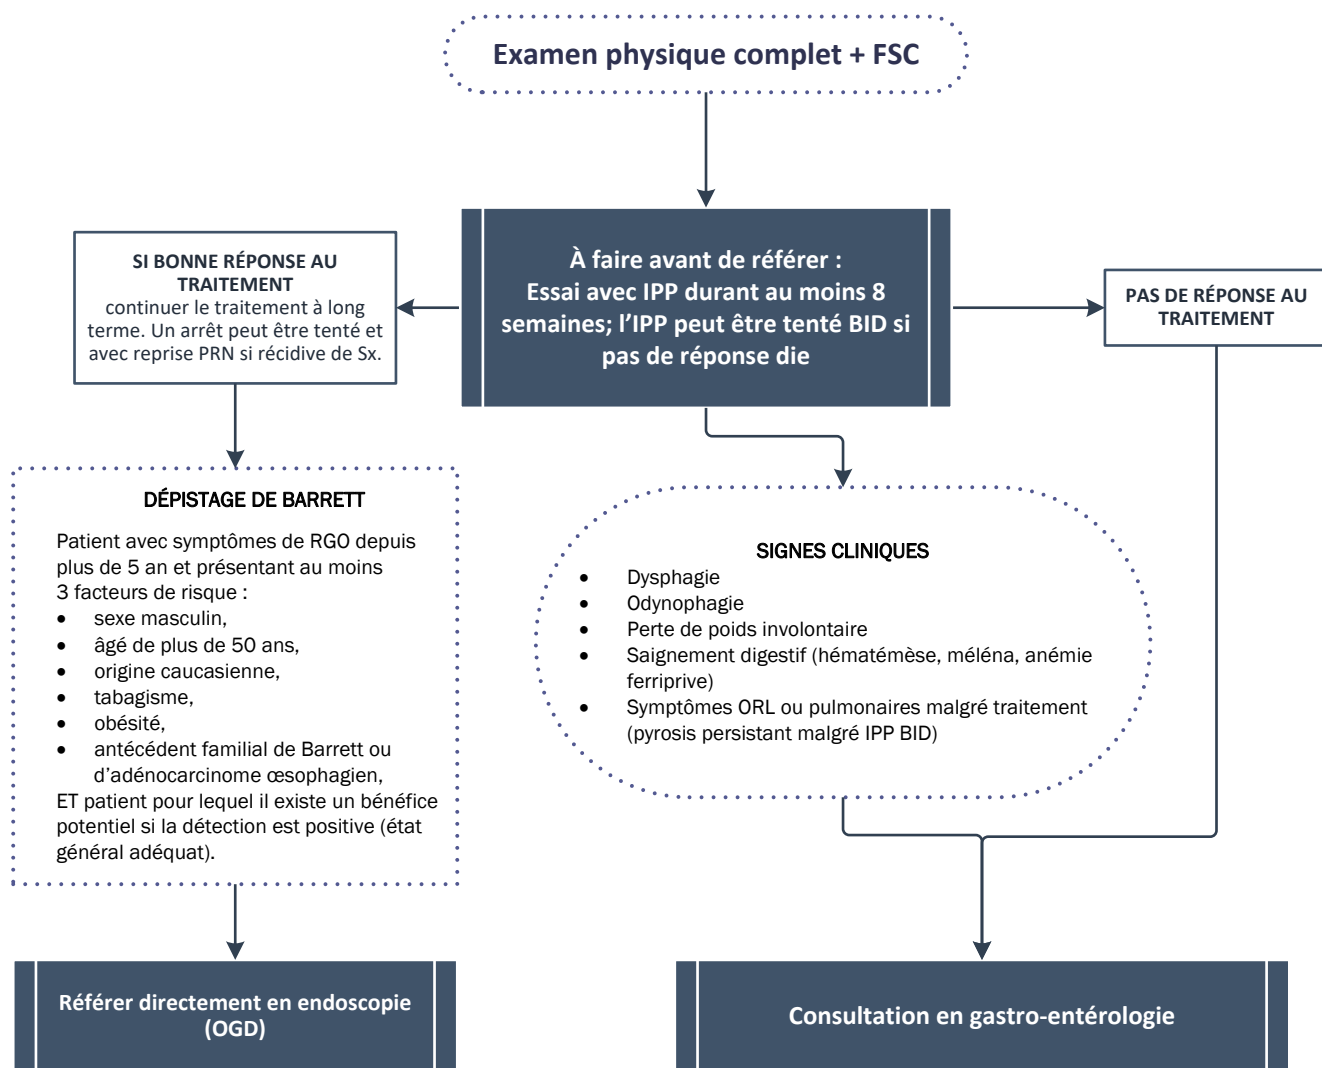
Examen physique complet + FSC

À faire avant de référer :
Essai avec IPP durant au moins 8 semaines; l'IPP peut être tenté BID si pas de réponse die

SI BONNE RÉPONSE AU TRAITEMENT
continuer le traitement à long terme. Un arrêt peut être tenté et avec reprise PRN si récidive de Sx.

PAS DE RÉPONSE AU TRAITEMENT

DÉPISTAGE DE BARRETT

Patient avec symptômes de RGO depuis plus de 5 an et présentant au moins 3 facteurs de risque :
- sexe masculin,
- âgé de plus de 50 ans,
- origine caucasienne,
- tabagisme,
- obésité,
- antécédent familial de Barrett ou d'adénocarcinome œsophagien,
ET patient pour lequel il existe un bénéfice potentiel si la détection est positive (état général adéquat).

SIGNES CLINIQUES
- Dysphagie
- Odynophagie
- Perte de poids involontaire
- Saignement digestif (hématémèse, méléna, anémie ferriprive)
- Symptômes ORL ou pulmonaires malgré traitement (pyrosis persistant malgré IPP BID)

Référer directement en endoscopie (OGD)

Consultation en gastro-entérologie